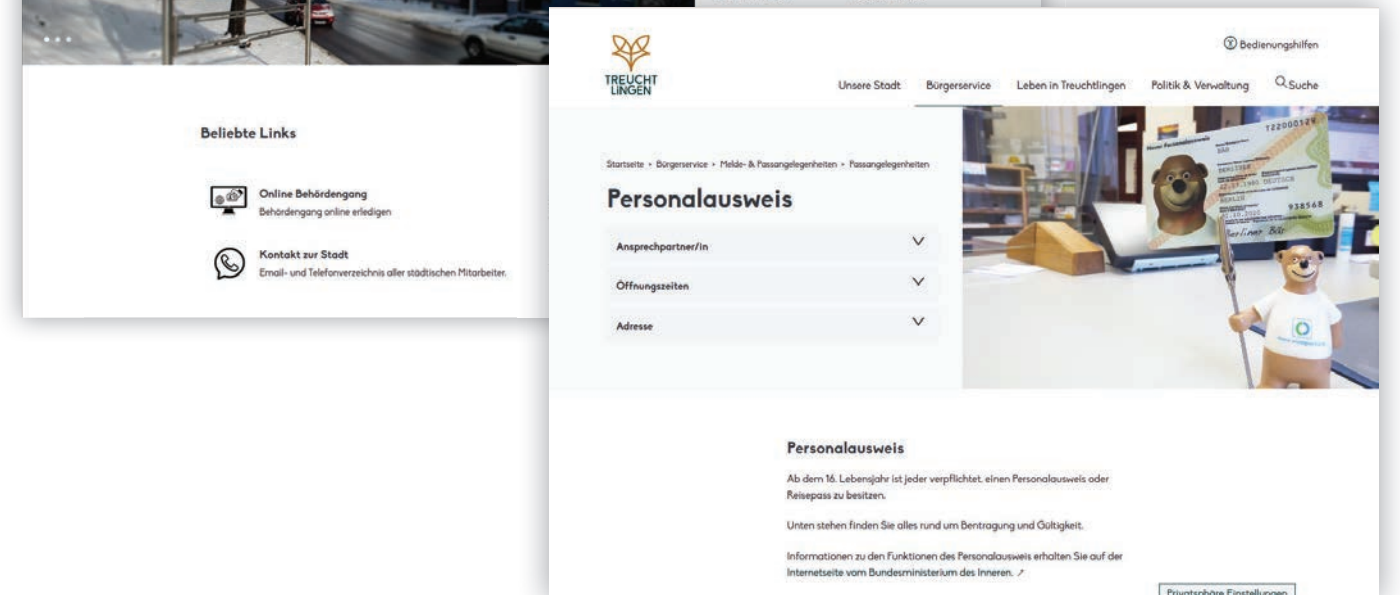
Beliebte Links

Online Behördengang
Behördengang online erledigen

Kontakt zur Stadt
Email- und Telefonverzeichnis aller städtischen Mitarbeiter.

TREUCHTLINGEN

Bedienungshilfen

Unsere Stadt Bürgerservice Leben in Treuchtlingen Politik & Verwaltung Suche

Startseite > Bürgerservice > Melde- & Passangelegenheiten > Passangelegenheiten

Personalausweis

Ansprechpartner/in

Öffnungszeiten

Adresse

Personalausweis

Ab dem 16. Lebensjahr ist jeder verpflichtet, einen Personalausweis oder Reisepass zu besitzen.

Unten stehen finden Sie alles rund um Bentragung und Gültigkeit.

Informationen zu den Funktionen des Personalausweis erhalten Sie auf der Internetseite vom Bundesministerium des Inneren.

Privatsphäre Einstellungen